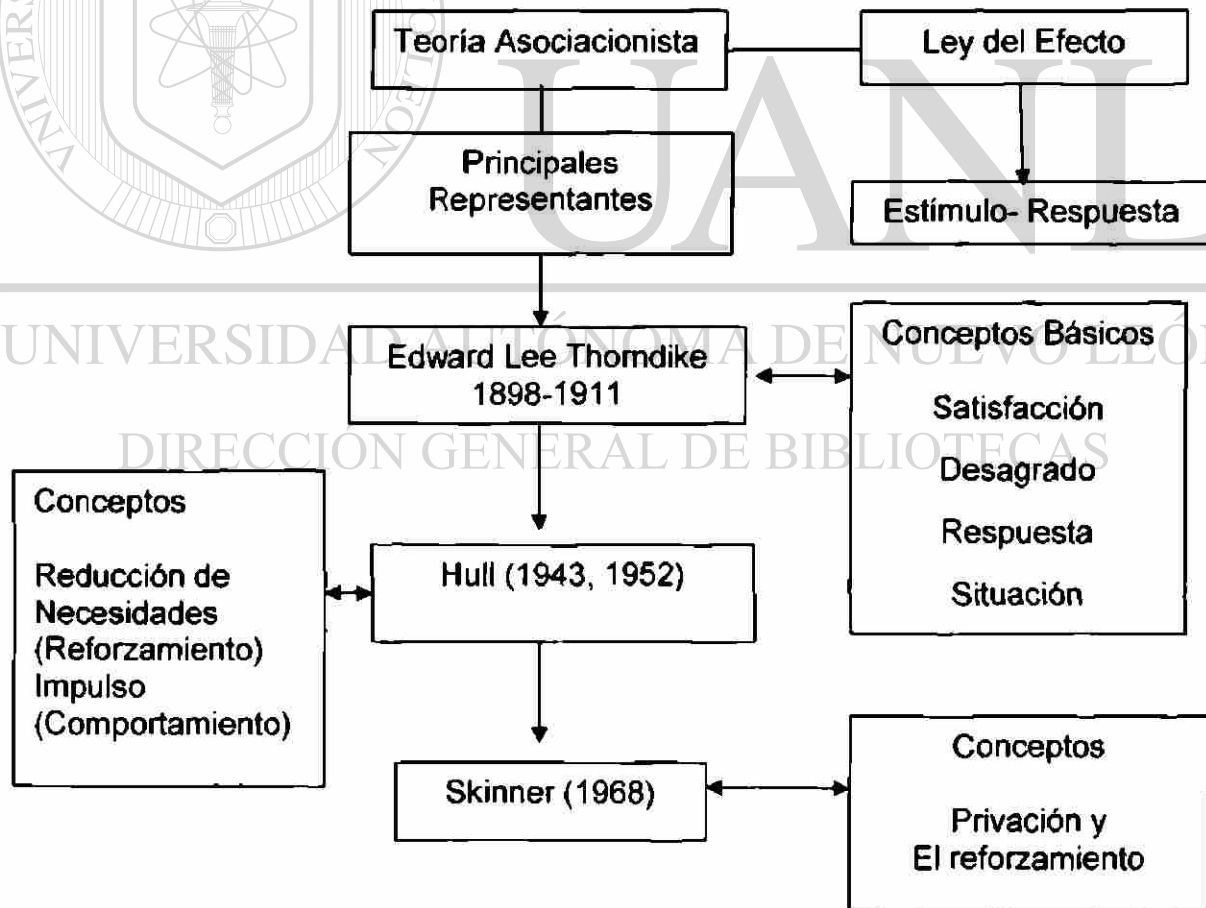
Teoría Asociacionista

Ley del Efecto

Principales Representantes

Estímulo- Respuesta

UANL

UNIVERSIDAD AUTÓNOMA DE NUEVO LEÓN

DIRECCIÓN GENERAL DE BIBLIOTECAS

Edward Lee Thorndike 1898-1911

Conceptos Básicos

Satisfacción

Desagrado

Respuesta

Situación

Conceptos

Reducción de Necesidades (Reforzamiento) Impulso (Comportamiento)

Hull (1943, 1952)

Skinner (1968)

Conceptos

Privación y El reforzamiento